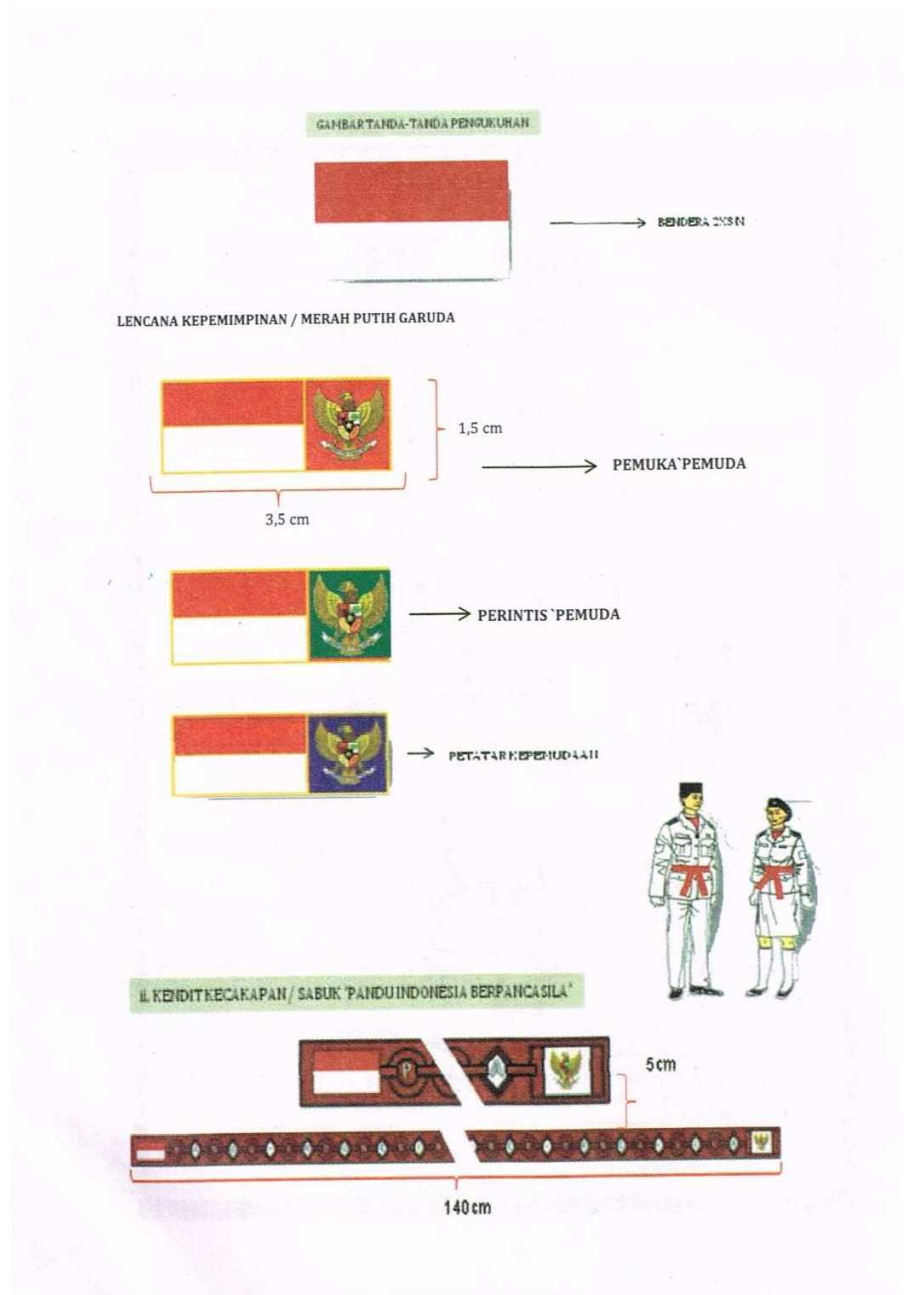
GAMBAR TANDA-TANDA PENGUKUHAN

BENDERA 2X3 M

LENCANA KEPEMIMPINAN / MERAH PUTIH GARUDA

1,5 cm

PEMUKA`PEMUDA

3,5 cm

PERINTIS `PEMUDA

PETATAR KEPEMUDAAN

ii. KENDIT KECAKAPAN / SABUK 'PANDU INDONESIA BERPANCASILA'

P

5cm

140cm